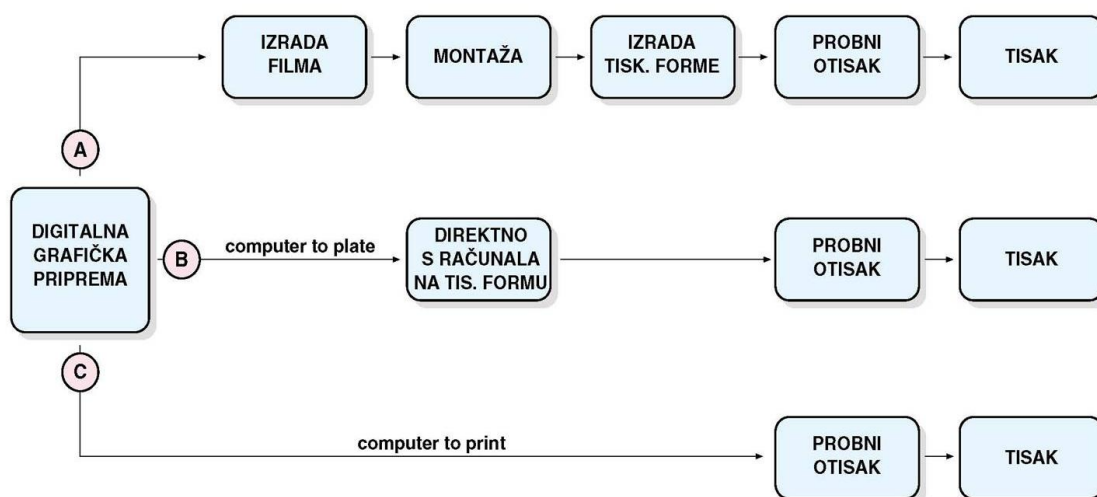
IZRADA FILMA

MONTAŽA

IZRADA TISK. FORME

PROBNI OTISAK

TISAK

A

DIGITALNA GRAFIČKA PRIPREMA

B

computer to plate

DIREKTNO S RAČUNALA NA TIS. FORMU

PROBNI OTISAK

TISAK

C

computer to print

PROBNI OTISAK

TISAK